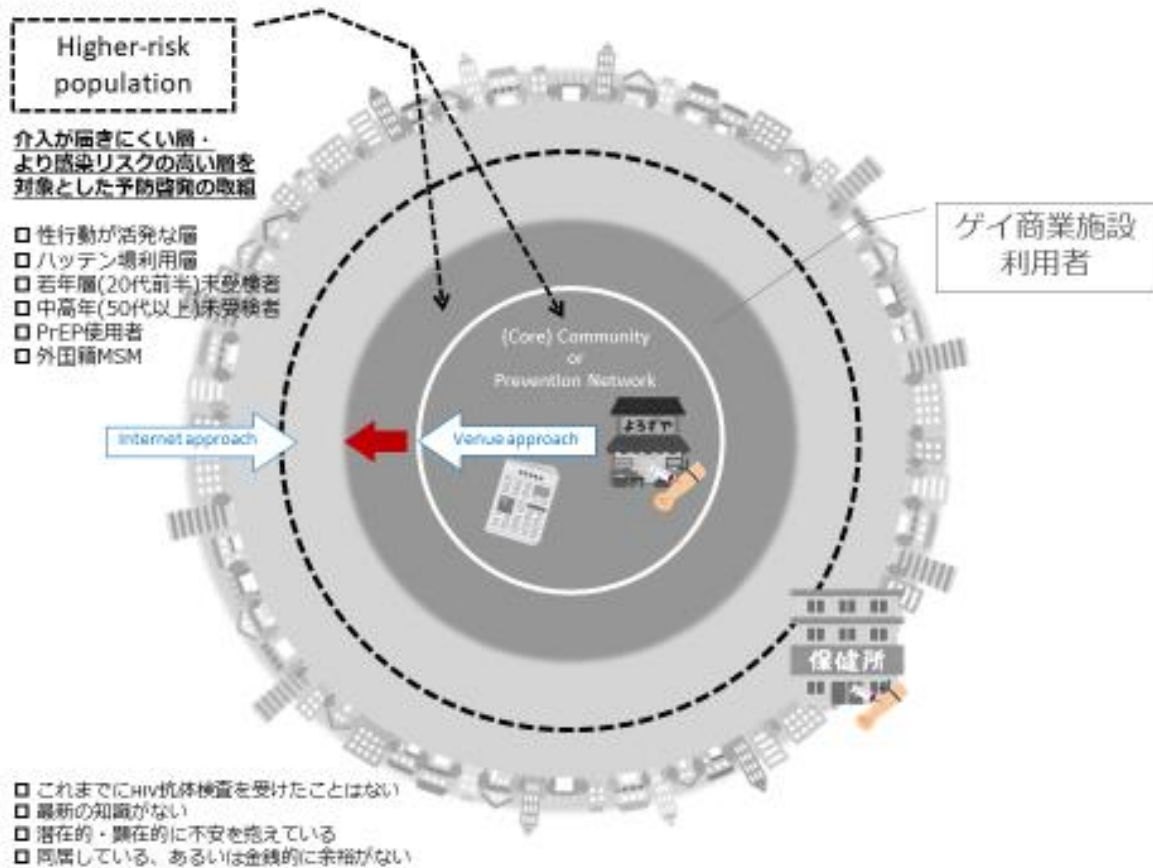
Higher-risk population

介入が届きにくい層・より感染リスクの高い層を対象とした予防啓発の取組

□ 性行動が活発な層
□ ハッテン場利用層
□ 若年層(20代前半)未受検者
□ 中高年(50代以上)未受検者
□ PrEP使用者
□ 外国籍MSM

ゲイ商業施設利用者

(Core) Community or Prevention Network

Internet approach

Venue approach

ようすや

保健所

□ これまでにHIV抗体検査を受けたことはない
□ 最新の知識がない
□ 潜在的・顕在的に不安を抱えている
□ 同居している、あるいは金銭的に余裕がない